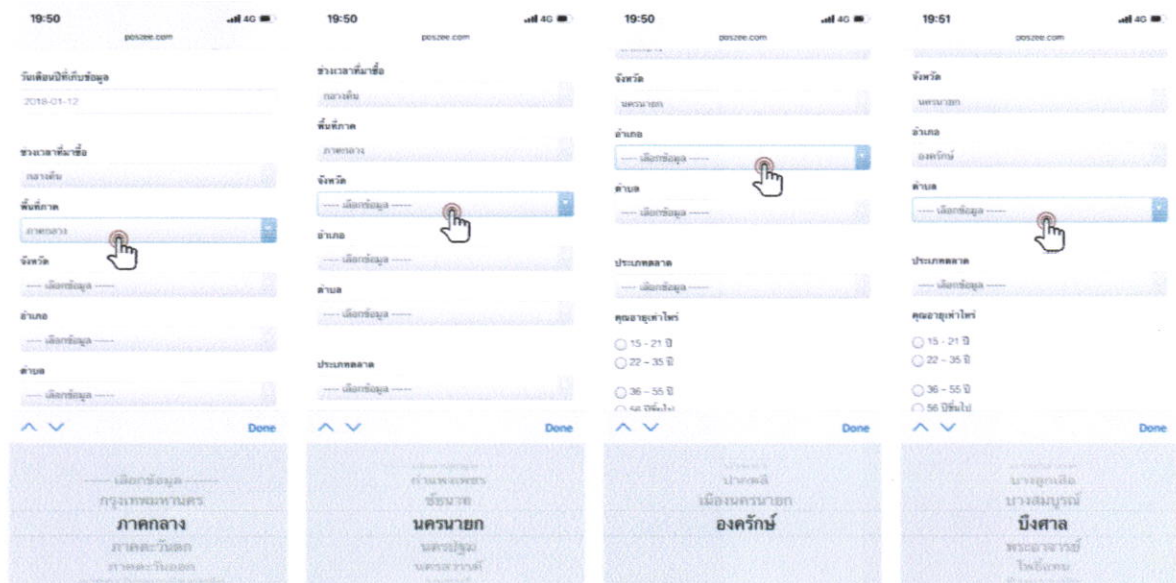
19:50 4G
poszee.com

วันเดือนปีที่เก็บข้อมูล
2018-01-12

ช่วงเวลาที่มาซื้อ
กลางวัน

พื้นที่ภาค
ภาคกลาง

จังหวัด
---- เลือกข้อมูล ----

อำเภอ
---- เลือกข้อมูล ----

ตำบล
---- เลือกข้อมูล ----

Done

---- เลือกข้อมูล ----
กรุงเทพมหานคร
ภาคกลาง
ภาคตะวันตก
ภาคตะวันออก

19:50 4G
poszee.com

ช่วงเวลาที่มาซื้อ
กลางวัน

พื้นที่ภาค
ภาคกลาง

จังหวัด
---- เลือกข้อมูล ----

อำเภอ
---- เลือกข้อมูล ----

ตำบล
---- เลือกข้อมูล ----

ประเภทตลาด
---- เลือกข้อมูล ----

Done

กำแพงเพชร
ชัยนาท
นครนายก
นครปฐม
นครสวรรค์

19:50 4G
poszee.com

จังหวัด
นครนายก

อำเภอ
---- เลือกข้อมูล ----

ตำบล
---- เลือกข้อมูล ----

ประเภทตลาด
---- เลือกข้อมูล ----

คุณอายุเท่าไหร่
15 - 21 ปี
22 - 35 ปี
36 - 55 ปี
56 ปีขึ้นไป

Done

ปากพลี
เมืองนครนายก
องครักษ์

19:51 4G
poszee.com

จังหวัด
นครนายก

อำเภอ
องครักษ์

ตำบล
---- เลือกข้อมูล ----

ประเภทตลาด
---- เลือกข้อมูล ----

คุณอายุเท่าไหร่
15 - 21 ปี
22 - 35 ปี
36 - 55 ปี
56 ปีขึ้นไป

Done

บางลูกเสือ
บางสมบูรณ์
บึงศาล
พระอาจารย์
ไทรียาน